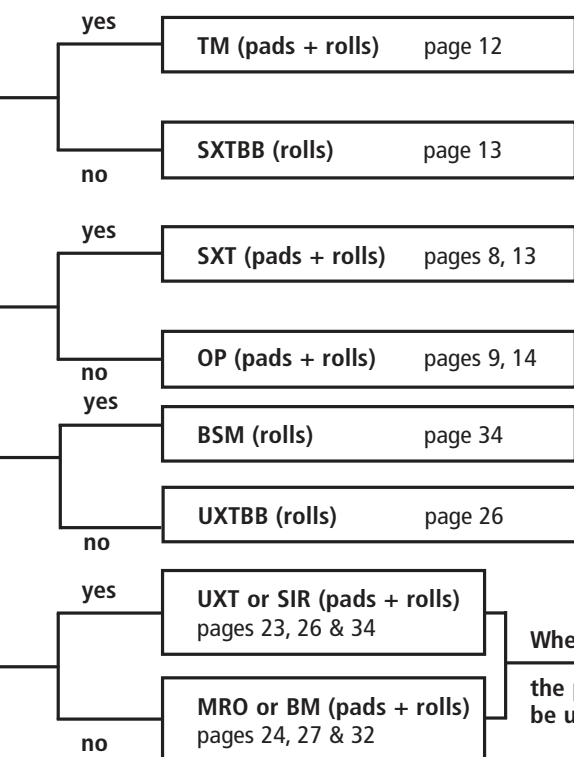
yes

TM (pads + rolls) page 12

SXTBB (rolls) page 13

no

yes

SXT (pads + rolls) pages 8, 13

OP (pads + rolls) pages 9, 14

no

yes

BSM (rolls) page 34

UXTBB (rolls) page 26

no

yes

UXT or SIR (pads + rolls) pages 23, 26 & 34

Whe

the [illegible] be u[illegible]

MRO or BM (pads + rolls) pages 24, 27 & 32

no